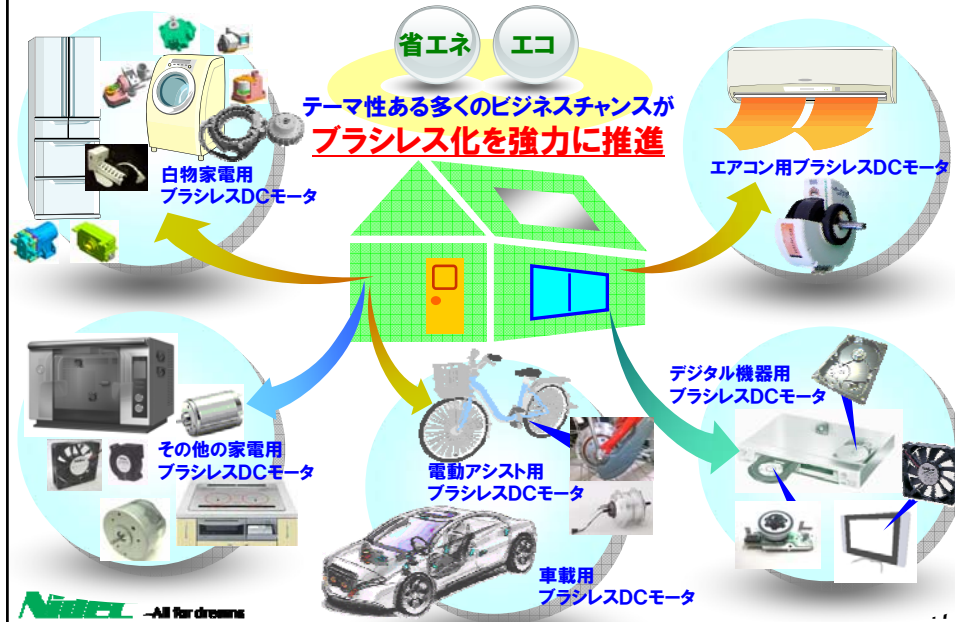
省エネ

エコ

テーマ性ある多くのビジネスチャンスが

ブラシレス化を強力に推進

白物家電用
ブラシレスDCモータ

エアコン用ブラシレスDCモータ

その他の家電用
ブラシレスDCモータ

電動アシスト用
ブラシレスDCモータ

デジタル機器用
ブラシレスDCモータ

車載用
ブラシレスDCモータ

Nidec
—All for dreams